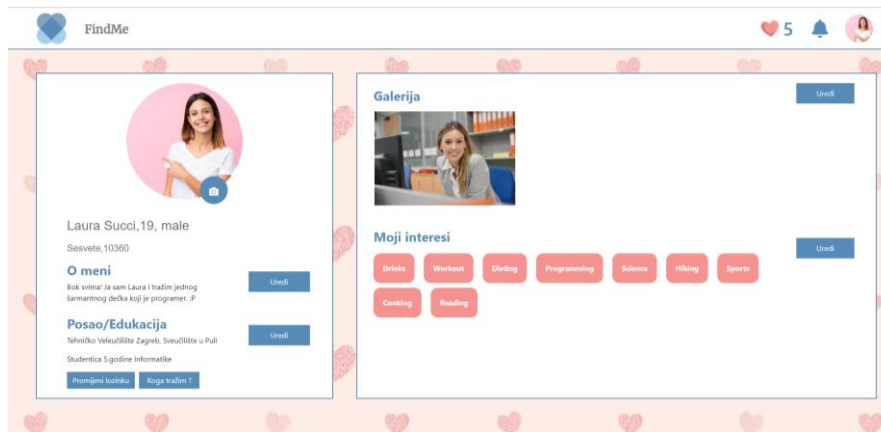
FindMe

5

Laura Succi,19, male

Sesvete,10360

O meni

Bok svima! Ja sam Laura i tražim jednog šarmantnog dečka koji je programer. :P

Uredi

Posao/Edukacija

Tehničko Veleučilište Zagreb, Sveučilište u Puli

Uredi

Studentica 5.godine Informatike

Promijeni lozinku

Koga tražim ?

Galerija

Uredi

Moji interesi

Uredi

Drinks

Workout

Dieting

Programming

Science

Hiking

Sports

Cooking

Reading